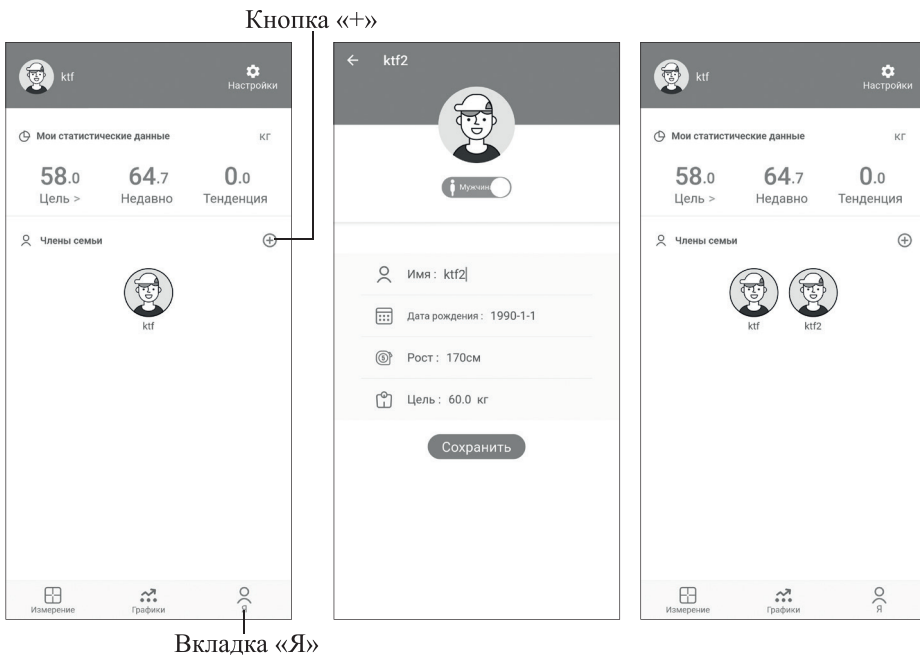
Кнопка «+»

ktf
Настройки

Мои статистические данные
кг

58.0
Цель >

64.7
Недавно

0.0
Тенденция

Члены семьи

ktf

Измерение
Графики
Я

ktf2

Мужчина

Имя: ktf2

Дата рождения: 1990-1-1

Рост: 170см

Цель: 60.0 кг

Сохранить

ktf
Настройки

Мои статистические данные
кг

58.0
Цель >

64.7
Недавно

0.0
Тенденция

Члены семьи

ktf
ktf2

Измерение
Графики
Я

Вкладка «Я»